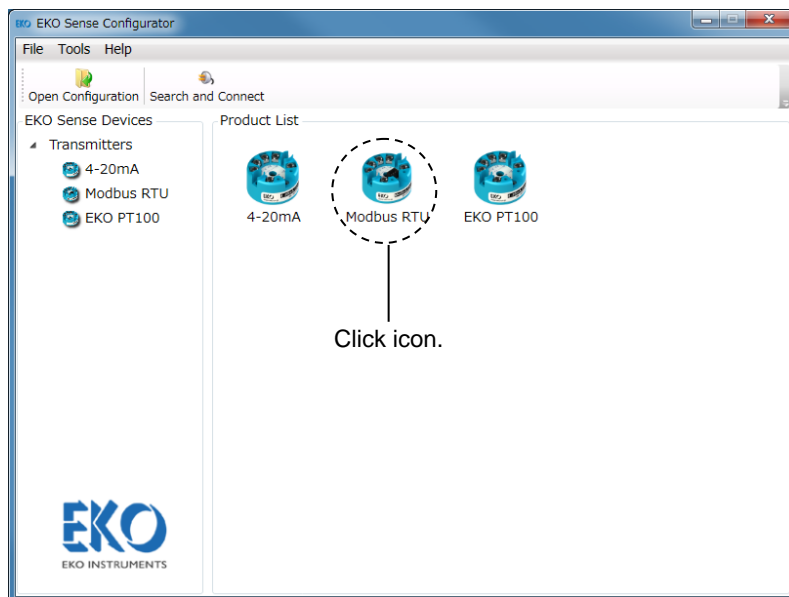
EKO Sense Configurator

File Tools Help

Open Configuration Search and Connect

EKO Sense Devices

Transmitters

4-20mA

Modbus RTU

EKO PT100

Product List

4-20mA

Modbus RTU

EKO PT100

Click icon.

EKO

EKO INSTRUMENTS